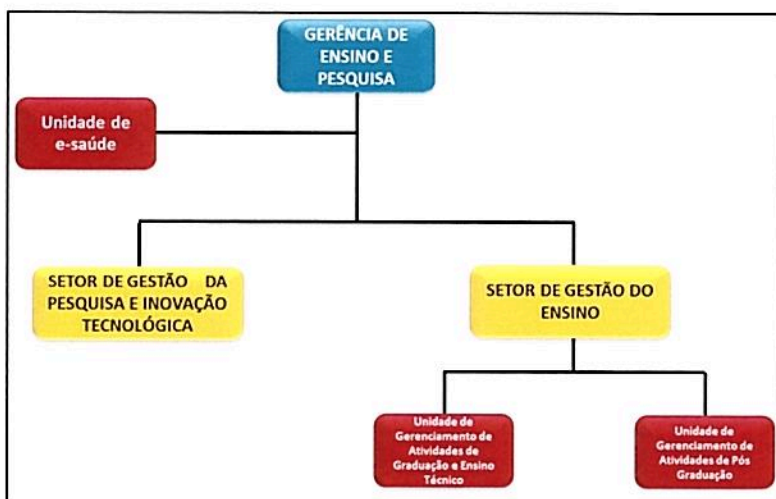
GERÊNCIA DE ENSINO E PESQUISA

Unidade de e-saúde

SETOR DE GESTÃO DA PESQUISA E INOVAÇÃO TECNOLÓGICA

SETOR DE GESTÃO DO ENSINO

Unidade de Gerenciamento de Atividades de Graduação e Ensino Técnico

Unidade de Gerenciamento de Atividades de Pós Graduação